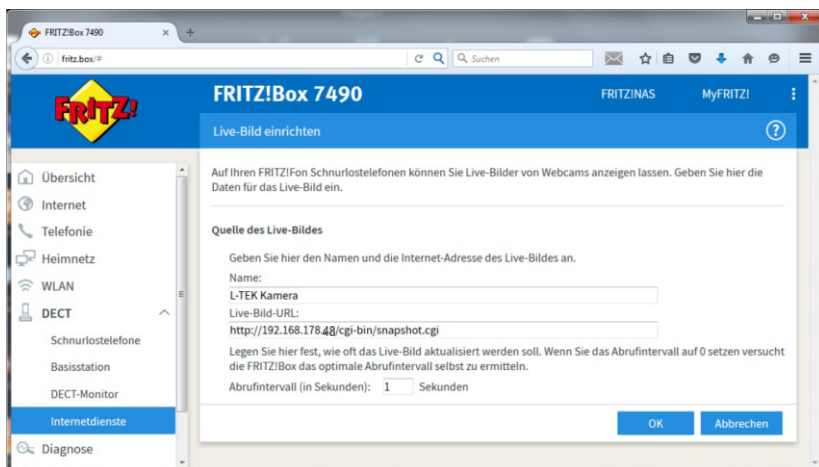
FRITZ!Box 7490

fritz.box/#

Suchen

FRITZ!

FRITZ!Box 7490

FRITZ!NAS

MyFRITZ!

Live-Bild einrichten

Übersicht

Internet

Telefonie

Heimnetz

WLAN

DECT

Schnurlostelefone

Basisstation

DECT-Monitor

Internetdienste

Diagnose

Auf Ihren FRITZ!Fon Schnurlostelefonen können Sie Live-Bilder von Webcams anzeigen lassen. Geben Sie hier die Daten für das Live-Bild ein.

Quelle des Live-Bildes

Geben Sie hier den Namen und die Internet-Adresse des Live-Bildes an.

Name:

L-TEK Kamera

Live-Bild-URL:

http://192.168.178.48/cgi-bin/snapshot.cgi

Legen Sie hier fest, wie oft das Live-Bild aktualisiert werden soll. Wenn Sie das Abrufintervall auf 0 setzen versucht die FRITZ!Box das optimale Abrufintervall selbst zu ermitteln.

Abrufintervall (in Sekunden): 1 Sekunden

OK

Abbrechen